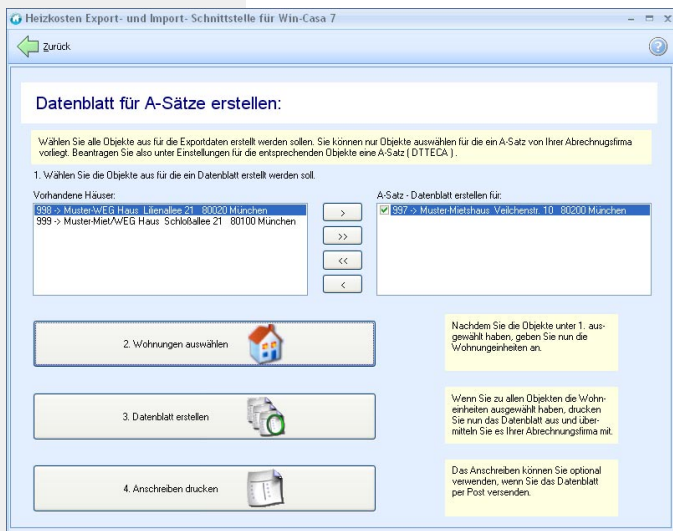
Heizkosten Export- und Import- Schnittstelle für Win-Casa 7

Zurück

Datenblatt für A-Sätze erstellen:

Wählen Sie alle Objekte aus für die Exportdaten erstellt werden sollen. Sie können nur Objekte auswählen für die ein A-Satz von Ihrer Abrechnungsfirma vorliegt. Beantragen Sie also unter Einstellungen für die entsprechenden Objekte eine A-Satz ( DTTECA ).

1. Wählen Sie die Objekte aus für die ein Datenblatt erstellt werden soll.

Vorhandene Häuser:

998 -> Muster-WEG Haus Lilienallee 21 80020 München
999 -> Muster-Miet/WEG Haus Schloßallee 21 80100 München

>

>>

<<

<

A-Satz - Datenblatt erstellen für:

997 -> Muster-Mietshaus Veilchenstr. 10 80200 München

2. Wohnungen auswählen

Nachdem Sie die Objekte unter 1. ausgewählt haben, geben Sie nun die Wohnungeinheiten an.

3. Datenblatt erstellen

Wenn Sie zu allen Objekten die Wohneinheiten ausgewählt haben, drucken Sie nun das Datenblatt aus und übermitteln Sie es Ihrer Abrechnungsfirma mit.

4. Anschreiben drucken

Das Anschreiben können Sie optional verwenden, wenn Sie das Datenblatt per Post versenden.